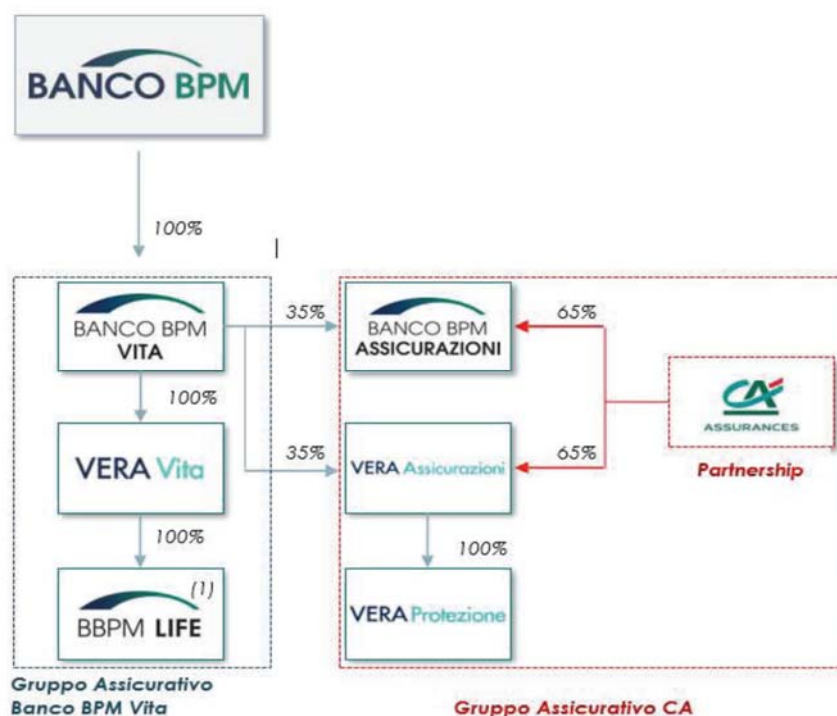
BANCO BPM

100%

BANCO BPM VITA

35%

BANCO BPM ASSICURAZIONI

65%

100%

VERA Vita

35%

VERA Assicurazioni

65%

CA ASSURANCES

Partnership

100%

100%

(1)

BBPM LIFE

VERA Protezione

Gruppo Assicurativo Banco BPM Vita

Gruppo Assicurativo CA